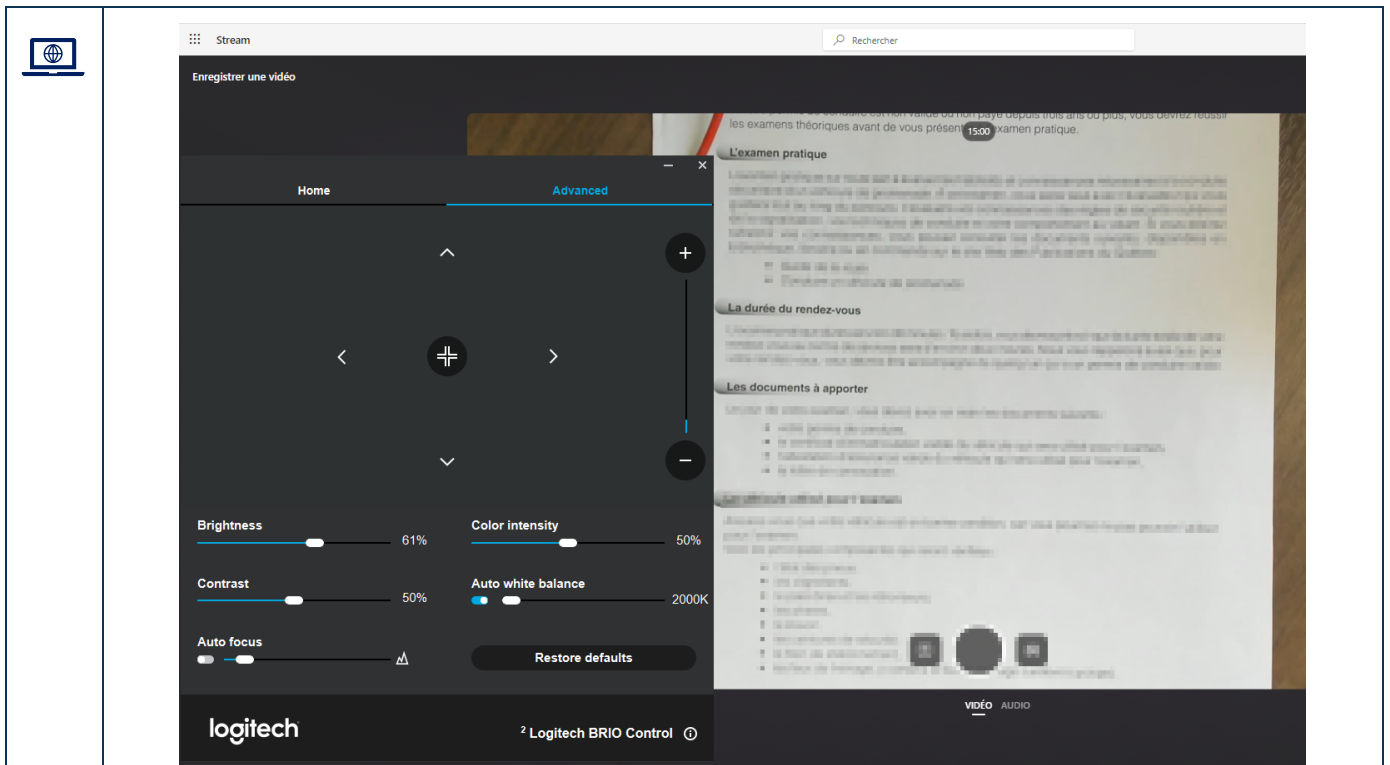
Stream

Rechercher

Enregistrer une vidéo

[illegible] les examens théoriques avant de vous présent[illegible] examen pratique.

15:00

L'examen pratique

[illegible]

La durée du rendez-vous

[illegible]

Les documents à apporter

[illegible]

Home

Advanced

Brightness 61%

Color intensity 50%

Contrast 50%

Auto white balance 2000K

Auto focus

Restore defaults

logitech

² Logitech BRIO Control

VIDÉO AUDIO